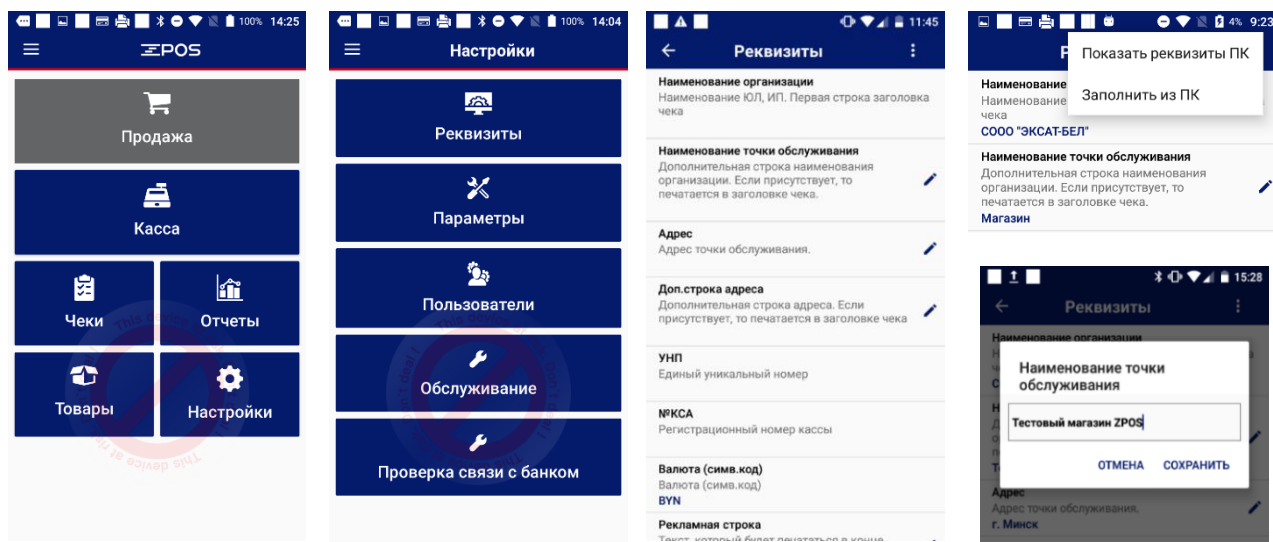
100% 14:25
ZPOS
Продажа
Касса
Чеки
Отчеты
Товары
Настройки

100% 14:04
Настройки
Реквизиты
Параметры
Пользователи
Обслуживание
Проверка связи с банком

11:45
Реквизиты
Наименование организации
Наименование ЮЛ, ИП. Первая строка заголовка чека
Наименование точки обслуживания
Дополнительная строка наименования организации. Если присутствует, то печатается в заголовке чека.
Адрес
Адрес точки обслуживания.
Доп.строка адреса
Дополнительная строка адреса. Если присутствует, то печатается в заголовке чека
УНП
Единый уникальный номер
№КСА
Регистрационный номер кассы
Валюта (симв.код)
Валюта (симв.код)
BYN
Рекламная строка
Текст, который будет печататься в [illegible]

4% 9:23
Показать реквизиты ПК
Заполнить из ПК
Наименование
Наименование
чека
СООО "ЭКСАТ-БЕЛ"
Наименование точки обслуживания
Дополнительная строка наименования организации. Если присутствует, то печатается в заголовке чека.
Магазин

15:28
Реквизиты
Наименование организации
Наименование точки обслуживания
Тестовый магазин ZPOS
ОТМЕНА
СОХРАНИТЬ
Адрес
Адрес точки обслуживания.
г. Минск